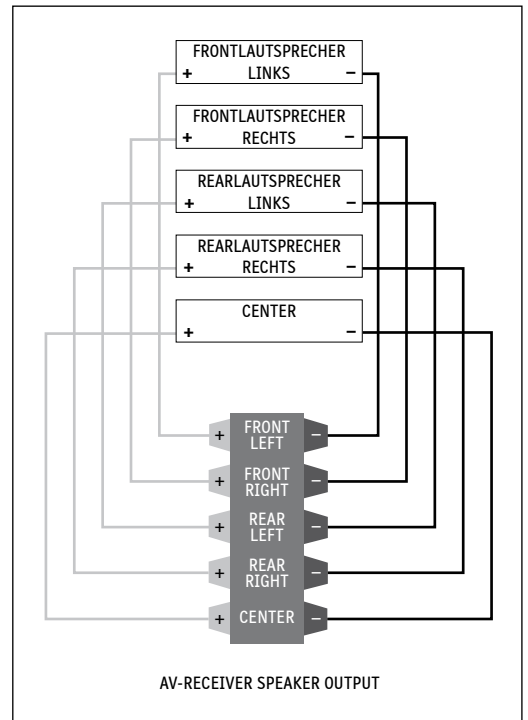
FRONTLAUTSPRECHER
+ LINKS −

FRONTLAUTSPRECHER
+ RECHTS −

REARLAUTSPRECHER
+ LINKS −

REARLAUTSPRECHER
+ RECHTS −

CENTER
+ −

+ FRONT LEFT −
+ FRONT RIGHT −
+ REAR LEFT −
+ REAR RIGHT −
+ CENTER −

AV-RECEIVER SPEAKER OUTPUT